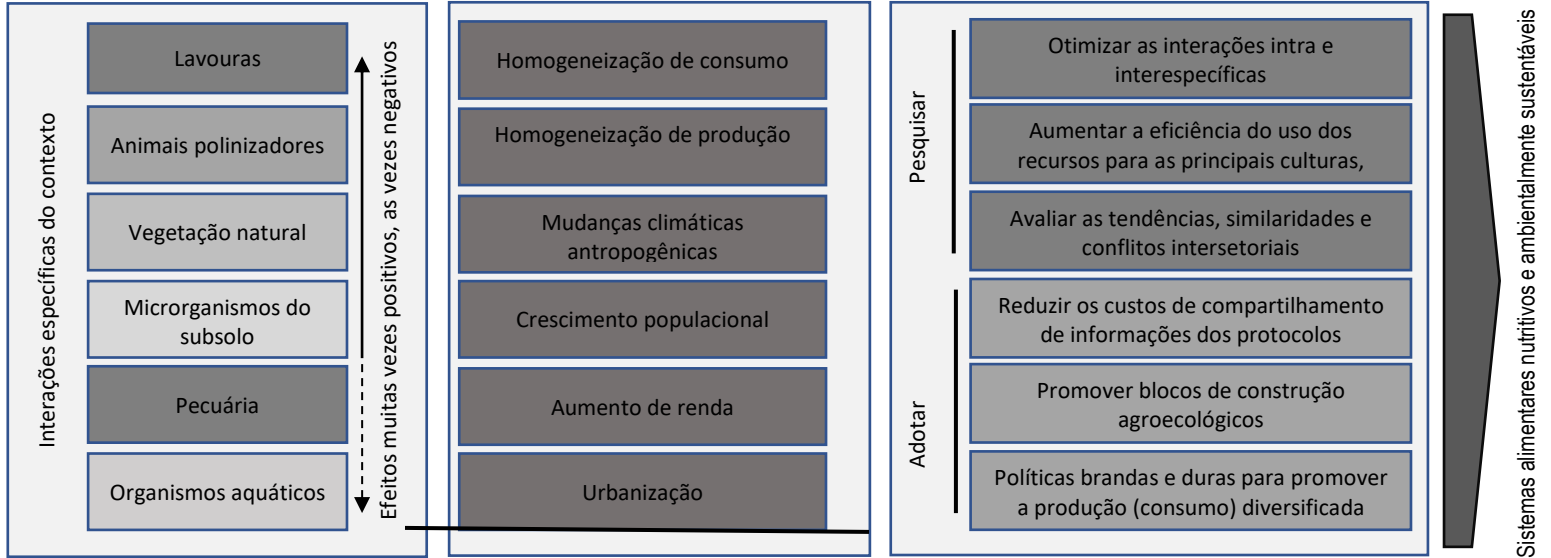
Interações específicas do contexto

Lavouras

Animais polinizadores

Vegetação natural

Microrganismos do subsolo

Pecuária

Organismos aquáticos

Efeitos muitas vezes positivos, as vezes negativos

Homogeneização de consumo

Homogeneização de produção

Mudanças climáticas antropogênicas

Crescimento populacional

Aumento de renda

Urbanização

Pesquisar

Otimizar as interações intra e interespecíficas

Aumentar a eficiência do uso dos recursos para as principais culturas,

Avaliar as tendências, similaridades e conflitos intersetoriais

Adotar

Reduzir os custos de compartilhamento de informações dos protocolos

Promover blocos de construção agroecológicos

Políticas brandas e duras para promover a produção (consumo) diversificada

Sistemas alimentares nutritivos e ambientalmente sustentáveis